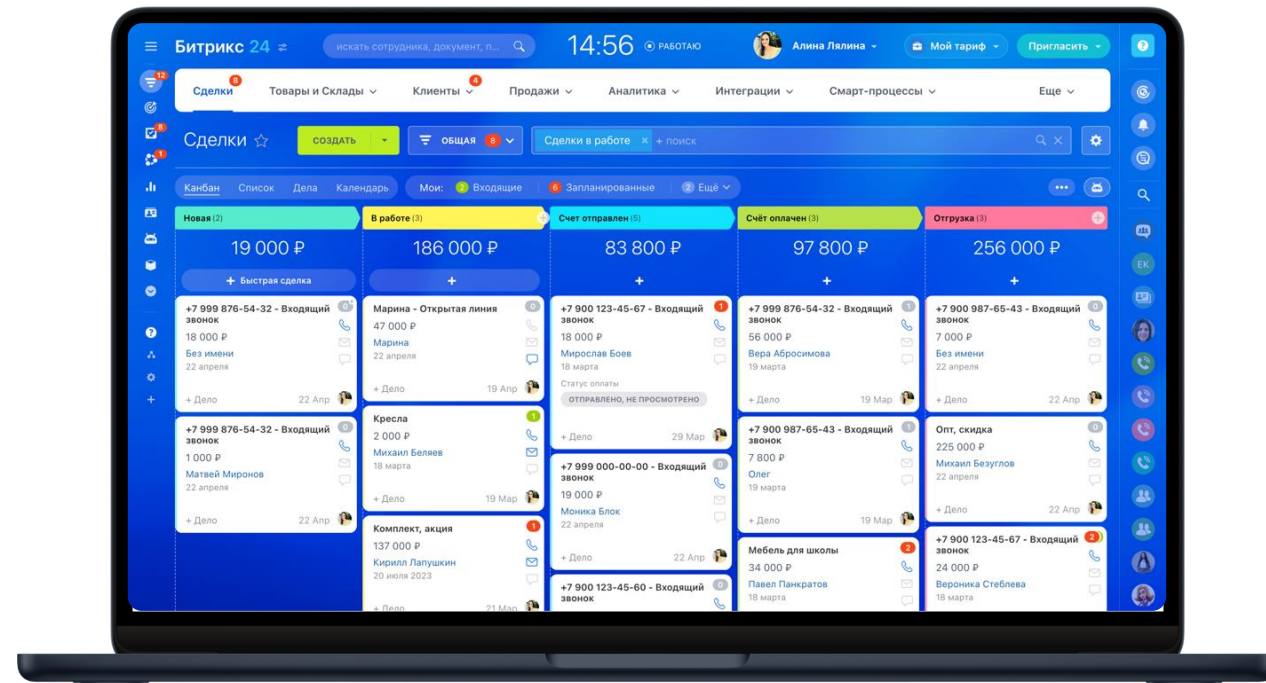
Битрикс 24 искать сотрудника, документ, п... 14:56 РАБОТАЮ Алина Лялина Мой тариф Пригласить

12 8 1

Сделки 8 Товары и Склады Клиенты 4 Продажи Аналитика Интеграции Смарт-процессы Еще

Сделки СОЗДАТЬ ОБЩАЯ 8 Сделки в работе × + поиск

Канбан Список Дела Календарь Мои: 2 Входящие 6 Запланированные 2 Ещё

Новая (2)
19 000 ₽
+ Быстрая сделка
+7 999 876-54-32 - Входящий звонок 0
18 000 ₽
Без имени
22 апреля
+ Дело 22 Апр
+7 999 876-54-32 - Входящий звонок 0
1 000 ₽
Матвей Миронов
22 апреля
+ Дело 22 Апр

В работе (3)
186 000 ₽
+
Марина - Открытая линия 0
47 000 ₽
Марина
22 апреля
+ Дело 19 Апр
Кресла 1
2 000 ₽
Михаил Беляев
18 марта
+ Дело 19 Мар
Комплект, акция 1
137 000 ₽
Кирилл Лапушкин
20 июля 2023
+ Дело 21 Мар

Счет отправлен (5)
83 800 ₽
+
+7 900 123-45-67 - Входящий звонок 1
18 000 ₽
Мирослав Боев
18 марта
Статус оплаты
ОТПРАВЛЕНО, НЕ ПРОСМОТРЕНО
+ Дело 29 Мар
+7 999 000-00-00 - Входящий звонок 0
19 000 ₽
Моника Блок
22 апреля
+ Дело 22 Апр
+7 900 123-45-60 - Входящий звонок 0

Счёт оплачен (3)
97 800 ₽
+
+7 999 876-54-32 - Входящий звонок 1
56 000 ₽
Вера Абросимова
19 марта
+ Дело 19 Мар
+7 900 987-65-43 - Входящий звонок 1
7 800 ₽
Олег
19 марта
+ Дело 19 Мар
Мебель для школы 2
34 000 ₽
Павел Панкратов
18 марта

Отгрузка (3)
256 000 ₽
+
+7 900 987-65-43 - Входящий звонок 1
7 000 ₽
Без имени
22 апреля
+ Дело 22 Апр
Опт, скидка 0
225 000 ₽
Михаил Безуглов
19 марта
+ Дело 22 Апр
+7 900 123-45-67 - Входящий звонок 2
24 000 ₽
Вероника Стеблева
18 марта

EK